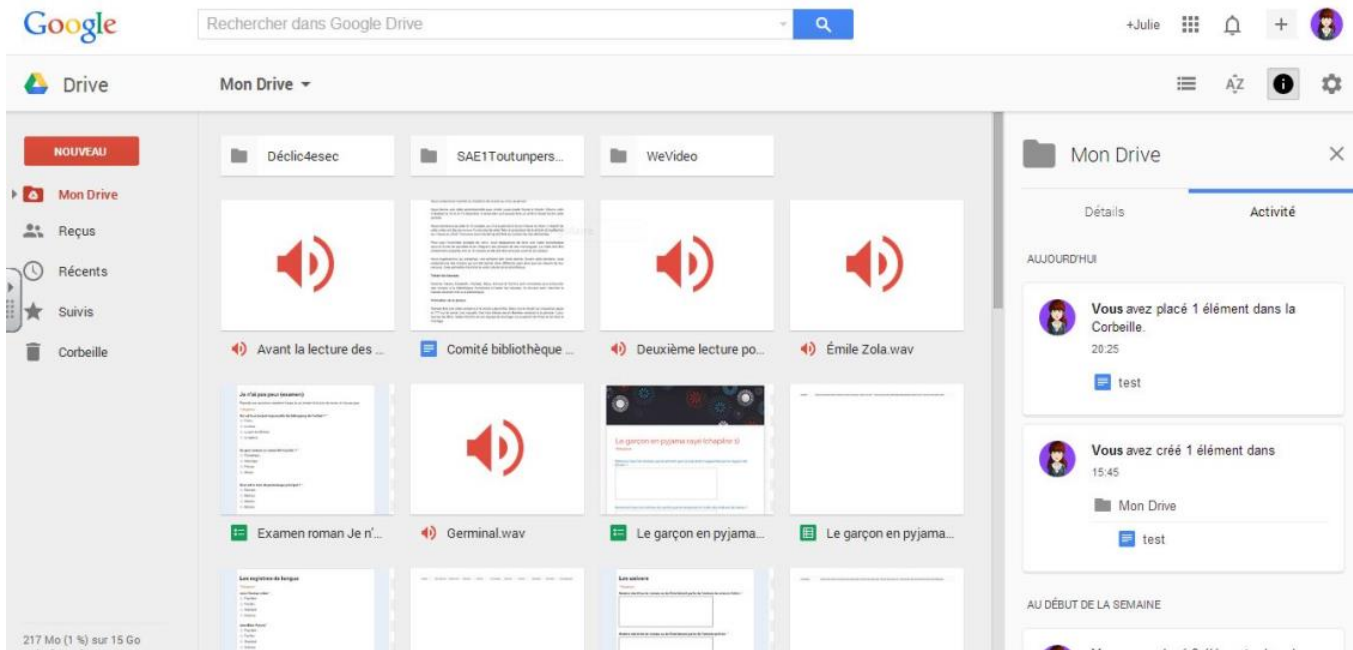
Google

Rechercher dans Google Drive

+Julie

Drive

Mon Drive

NOUVEAU

Mon Drive

Reçus

Récents

Suivis

Corbeille

217 Mo (1 %) sur 15 Go

Déclic4esec

SAE1Toutunpers...

WeVideo

Avant la lecture des ...

Comité bibliothèque ...

Deuxième lecture po...

Émile Zola.wav

Je n'ai pas peur (examen)

Examen roman Je n'...

Germinal.wav

Le garçon en pyjama rayé (chapitre 5)

Le garçon en pyjama...

Le garçon en pyjama...

Les registres de langue

Les univers

Mon Drive

Détails

Activité

AUJOURD'HUI

Vous avez placé 1 élément dans la Corbeille.

20:25

test

Vous avez créé 1 élément dans

15:45

Mon Drive

test

AU DÉBUT DE LA SEMAINE